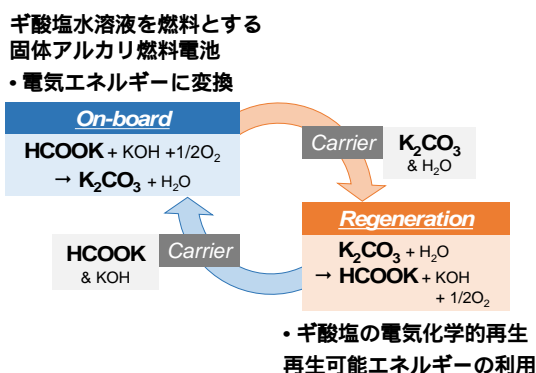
ギ酸塩水溶液を燃料とする
固体アルカリ燃料電池

• 電気エネルギーに変換

On-board

HCOOK + KOH +1/2O$_2$
→ K$_2$CO$_3$ + H$_2$O

Carrier

K$_2$CO$_3$
& H$_2$O

HCOOK
& KOH

Carrier

Regeneration

K$_2$CO$_3$ + H$_2$O
→ HCOOK + KOH + 1/2O$_2$

• ギ酸塩の電気化学的再生
再生可能エネルギーの利用